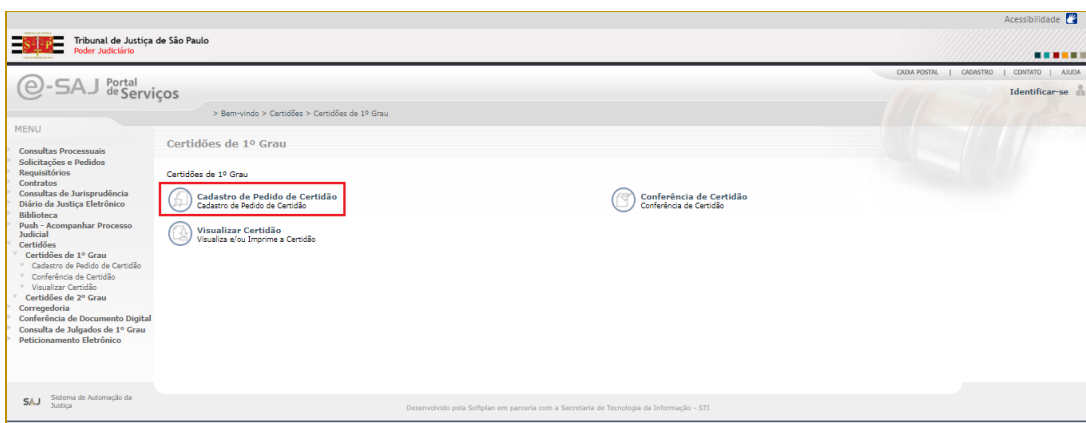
Acessibilidade

Tribunal de Justiça de São Paulo
Poder Judiciário

e-SAJ Portal de Serviços

CAIXA POSTAL | CADASTRO | CONTATO | AJUDA

Identificar-se

> Bem-vindo > Certidões > Certidões de 1º Grau

MENU

Consultas Processuais
Solicitações e Pedidos
Requisitórios
Contratos
Consultas de Jurisprudência
Diário da Justiça Eletrônico
Biblioteca
Push - Acompanhar Processo Judicial
Certidões
Certidões de 1º Grau
Cadastro de Pedido de Certidão
Conferência de Certidão
Visualizar Certidão
Certidões de 2º Grau
Corregedoria
Conferência de Documento Digital
Consulta de Julgados de 1º Grau
Peticionamento Eletrônico

Certidões de 1º Grau

Certidões de 1º Grau

Cadastro de Pedido de Certidão
Cadastro de Pedido de Certidão

Conferência de Certidão
Conferência de Certidão

Visualizar Certidão
Visualiza e/ou Imprime a Certidão

SAJ Sistema de Automação da Justiça

Desenvolvido pela Softplan em parceria com a Secretaria de Tecnologia da Informação - STI